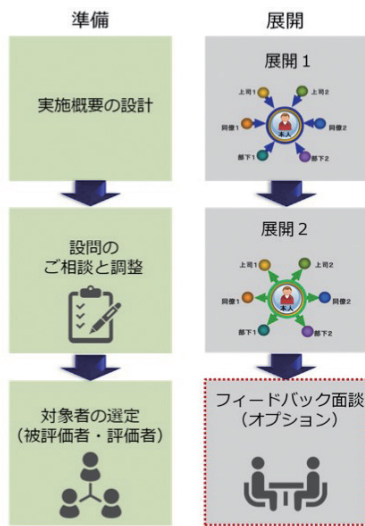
準備

実施概要の設計

設問の
ご相談と調整

対象者の選定
（被評価者・評価者）

展開

展開1

上司1
上司2
同僚1
本人
同僚2
部下1
部下2

展開2

上司1
上司2
同僚1
本人
同僚2
部下1
部下2

フィードバック面談
（オプション）